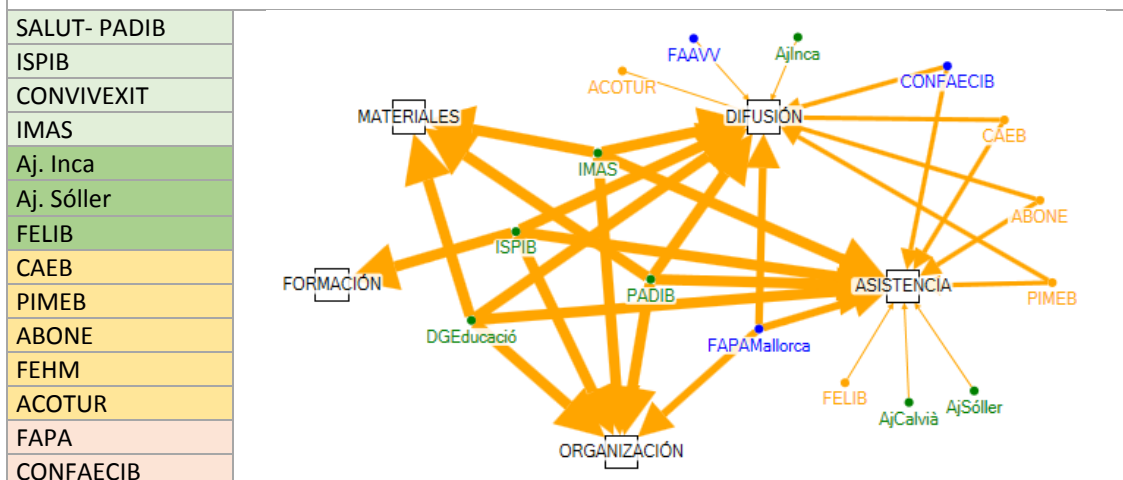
| SALUT- PADIB |
|---|
| ISPIB |
| CONVIVEXIT |
| IMAS |
| Aj. Inca |
| Aj. Sóller |
| FELIB |
| CAEB |
| PIMEB |
| ABONE |
| FEHM |
| ACOTUR |
| FAPA |
| CONFAECIB |

FAAVV
AjInca
ACOTUR
CONFAECIB
MATERIALES
DIFUSIÓN
CAEB
IMAS
ABONE
ISPIB
FORMACIÓN
PADIB
ASISTENCIA
PIMEB
DGEducació
FAPAMallorca
FELIB
AjSóller
AjCalvià
ORGANIZACIÓN